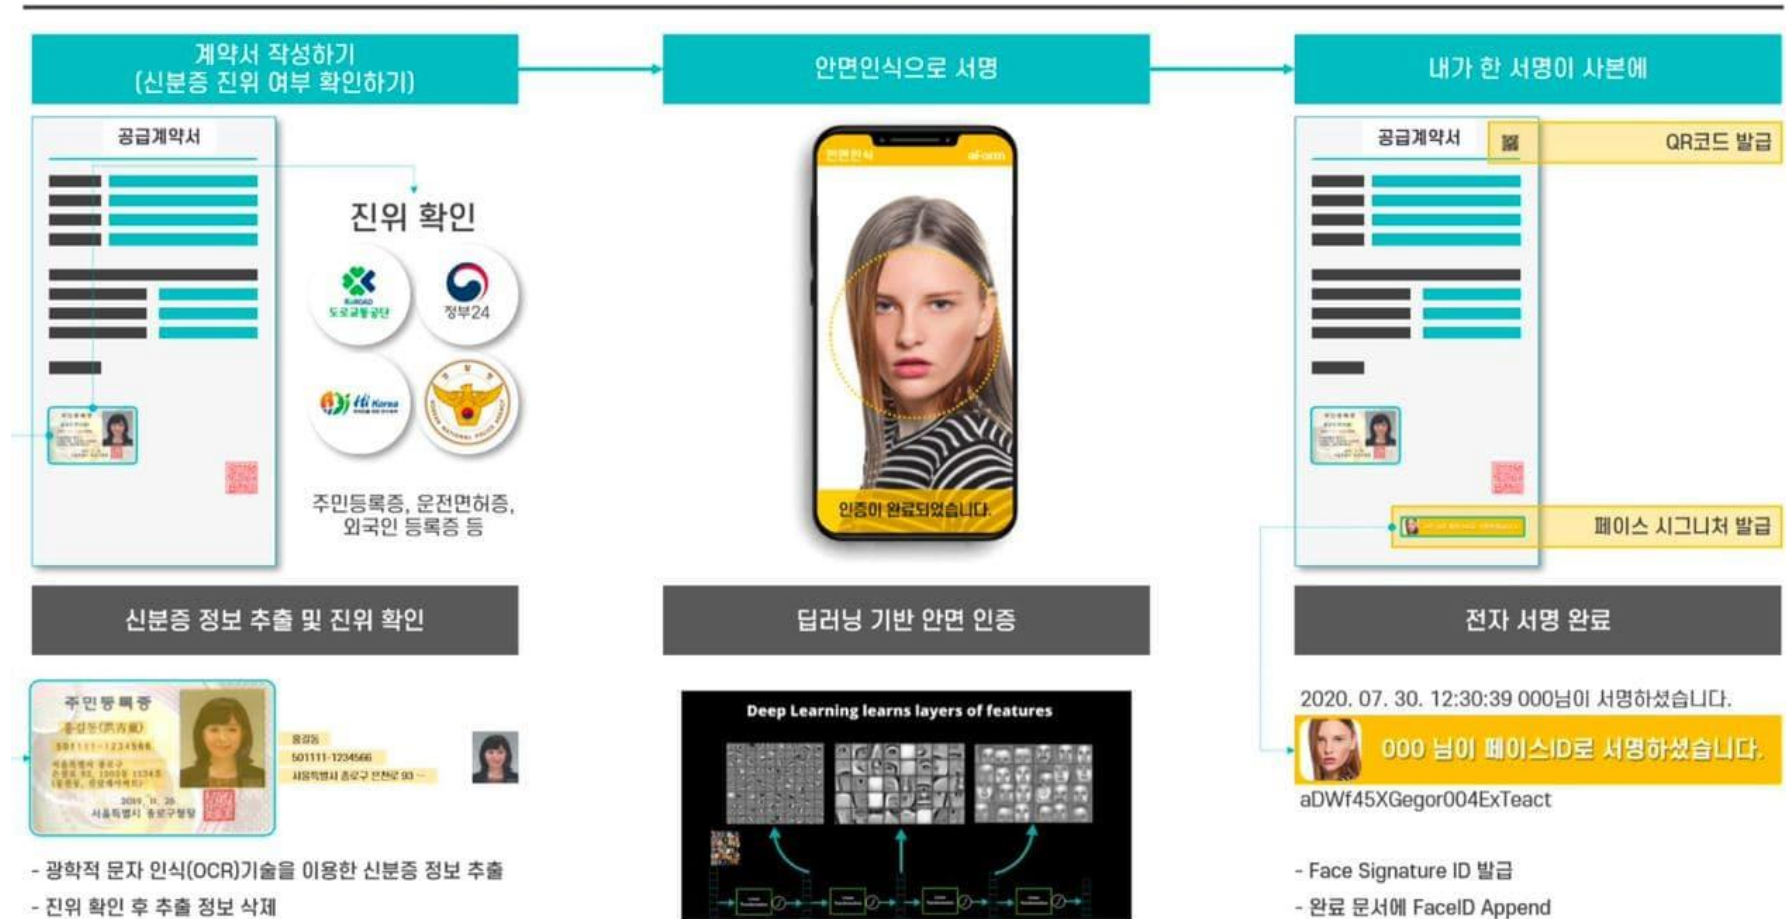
계약서 작성하기
(신분증 진위 여부 확인하기)

안면인식으로 서명

내가 한 서명이 사본에

공급계약서

진위 확인

도로교통공단

정부24

Hi Korea

주민등록증, 운전면허증, 외국인 등록증 등

안면인식

인증이 완료되었습니다.

공급계약서

QR코드 발급

페이스 시그니처 발급

신분증 정보 추출 및 진위 확인

딥러닝 기반 안면 인증

전자 서명 완료

주민등록증

홍길동

501111-1234566

Deep Learning learns layers of features

2020. 07. 30. 12:30:39 000님이 서명하셨습니다.

000 님이 페이스ID로 서명하셨습니다.

aDWf45XGegor004ExTeact

- 광학적 문자 인식(OCR)기술을 이용한 신분증 정보 추출
- 진위 확인 후 추출 정보 삭제

- Face Signature ID 발급
- 완료 문서에 FaceID Append